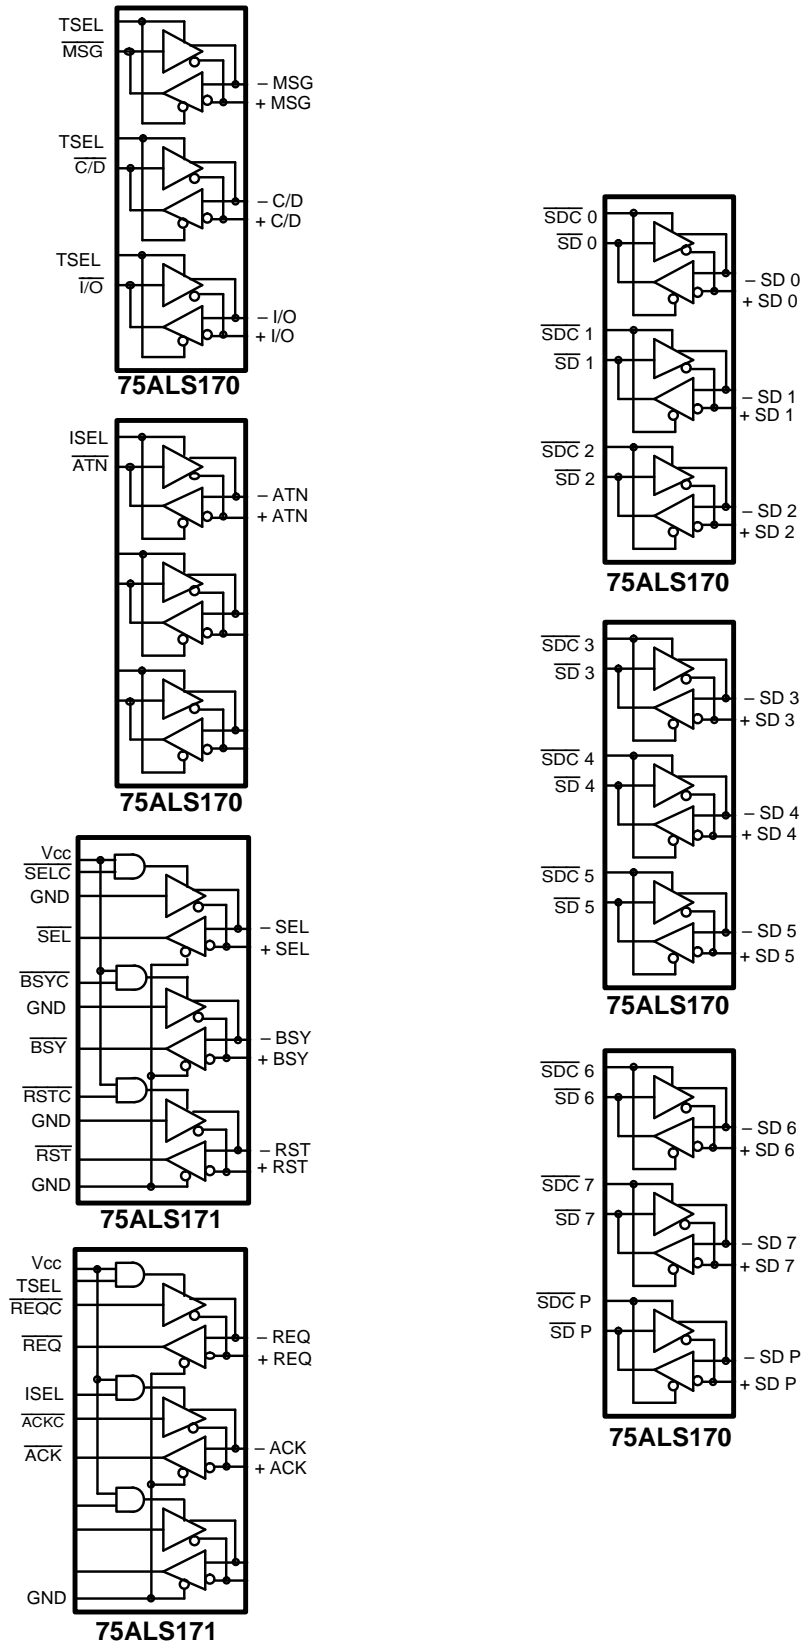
TSEL
$\overline{\text{MSG}}$
– MSG
+ MSG
TSEL
$\overline{\text{C/D}}$
– C/D
+ C/D
TSEL
$\overline{\text{I/O}}$
– I/O
+ I/O
75ALS170

ISEL
$\overline{\text{ATN}}$
– ATN
+ ATN
75ALS170

Vcc
$\overline{\text{SELC}}$
GND
$\overline{\text{SEL}}$
– SEL
+ SEL
$\overline{\text{BSYC}}$
GND
$\overline{\text{BSY}}$
– BSY
+ BSY
$\overline{\text{RSTC}}$
GND
$\overline{\text{RST}}$
– RST
+ RST
GND
75ALS171

Vcc
TSEL
$\overline{\text{REQC}}$
$\overline{\text{REQ}}$
– REQ
+ REQ
ISEL
$\overline{\text{ACKC}}$
$\overline{\text{ACK}}$
– ACK
+ ACK
GND
75ALS171

$\overline{\text{SDC}}$ 0
$\overline{\text{SD}}$ 0
– SD 0
+ SD 0
$\overline{\text{SDC}}$ 1
$\overline{\text{SD}}$ 1
– SD 1
+ SD 1
$\overline{\text{SDC}}$ 2
$\overline{\text{SD}}$ 2
– SD 2
+ SD 2
75ALS170

$\overline{\text{SDC}}$ 3
$\overline{\text{SD}}$ 3
– SD 3
+ SD 3
$\overline{\text{SDC}}$ 4
$\overline{\text{SD}}$ 4
– SD 4
+ SD 4
$\overline{\text{SDC}}$ 5
$\overline{\text{SD}}$ 5
– SD 5
+ SD 5
75ALS170

$\overline{\text{SDC}}$ 6
$\overline{\text{SD}}$ 6
– SD 6
+ SD 6
$\overline{\text{SDC}}$ 7
$\overline{\text{SD}}$ 7
– SD 7
+ SD 7
$\overline{\text{SDC}}$ P
$\overline{\text{SD}}$ P
– SD P
+ SD P
75ALS170